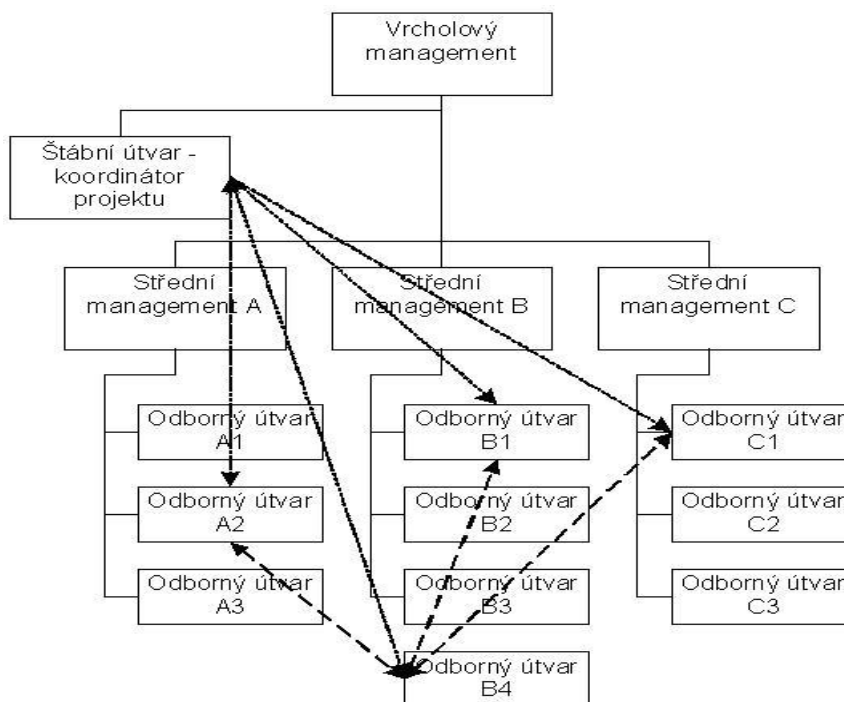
Vrcholový management

Štábní útvar - koordinátor projektu

Střední management A

Střední management B

Střední management C

Odborný útvar A1

Odborný útvar A2

Odborný útvar A3

Odborný útvar B1

Odborný útvar B2

Odborný útvar B3

Odborný útvar B4

Odborný útvar C1

Odborný útvar C2

Odborný útvar C3